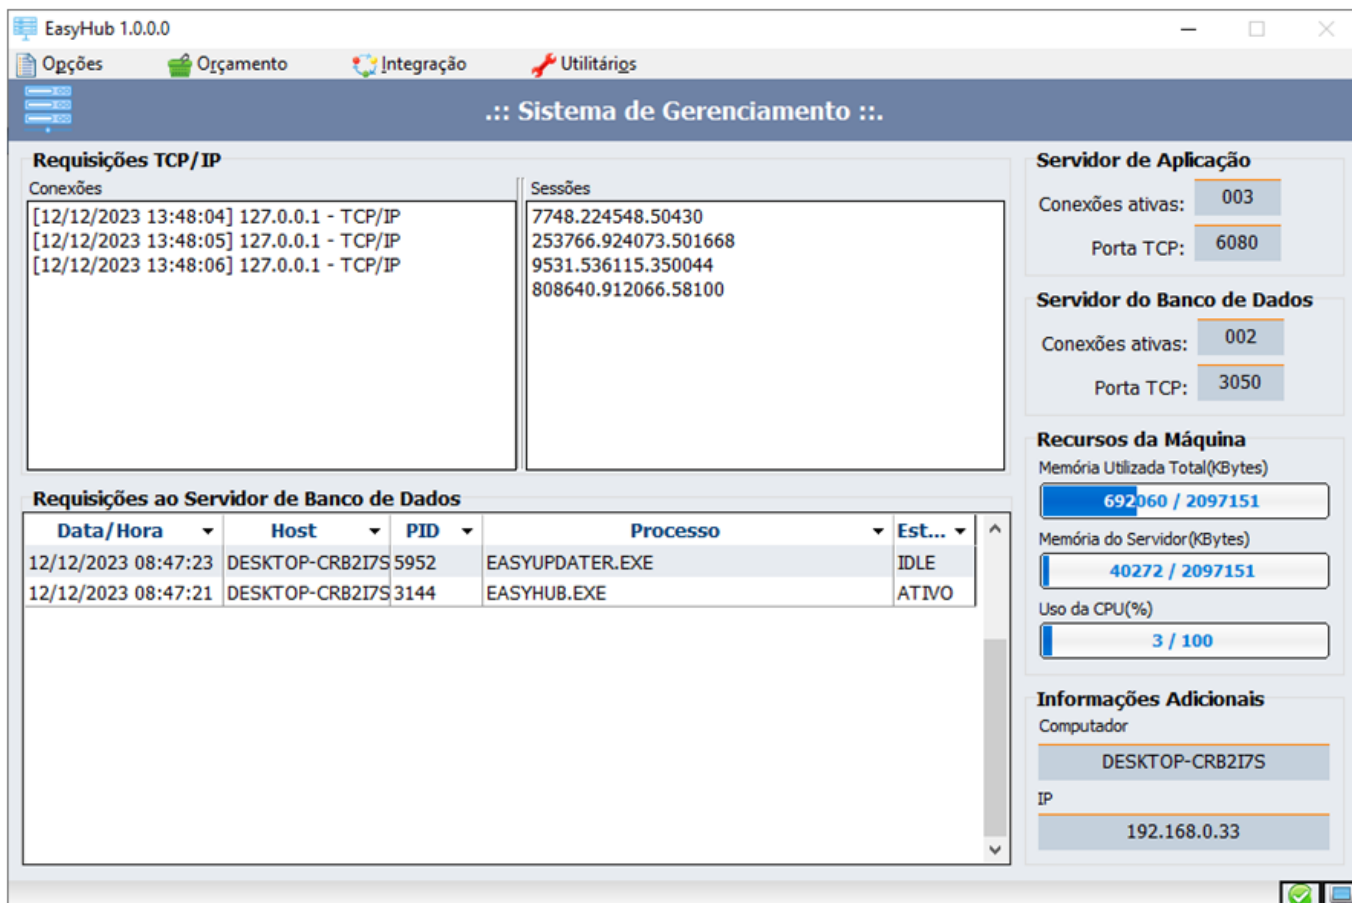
EasyHub 1.0.0.0

Opções Orçamento Integração Utilitários

.:: Sistema de Gerenciamento ::.

Requisições TCP/IP

Conexões
[12/12/2023 13:48:04] 127.0.0.1 - TCP/IP
[12/12/2023 13:48:05] 127.0.0.1 - TCP/IP
[12/12/2023 13:48:06] 127.0.0.1 - TCP/IP

Sessões
7748.224548.50430
253766.924073.501668
9531.536115.350044
808640.912066.58100

Servidor de Aplicação
Conexões ativas: 003
Porta TCP: 6080

Servidor do Banco de Dados
Conexões ativas: 002
Porta TCP: 3050

Recursos da Máquina
Memória Utilizada Total(KBytes)
692060 / 2097151
Memória do Servidor(KBytes)
40272 / 2097151
Uso da CPU(%)
3 / 100

Requisições ao Servidor de Banco de Dados

| Data/Hora | Host | PID | Processo | Est... |
|---|---|---|---|---|
| 12/12/2023 08:47:23 | DESKTOP-CRB2I7S | 5952 | EASYUPDATER.EXE | IDLE |
| 12/12/2023 08:47:21 | DESKTOP-CRB2I7S | 3144 | EASYHUB.EXE | ATIVO |

Informações Adicionais
Computador
DESKTOP-CRB2I7S
IP
192.168.0.33